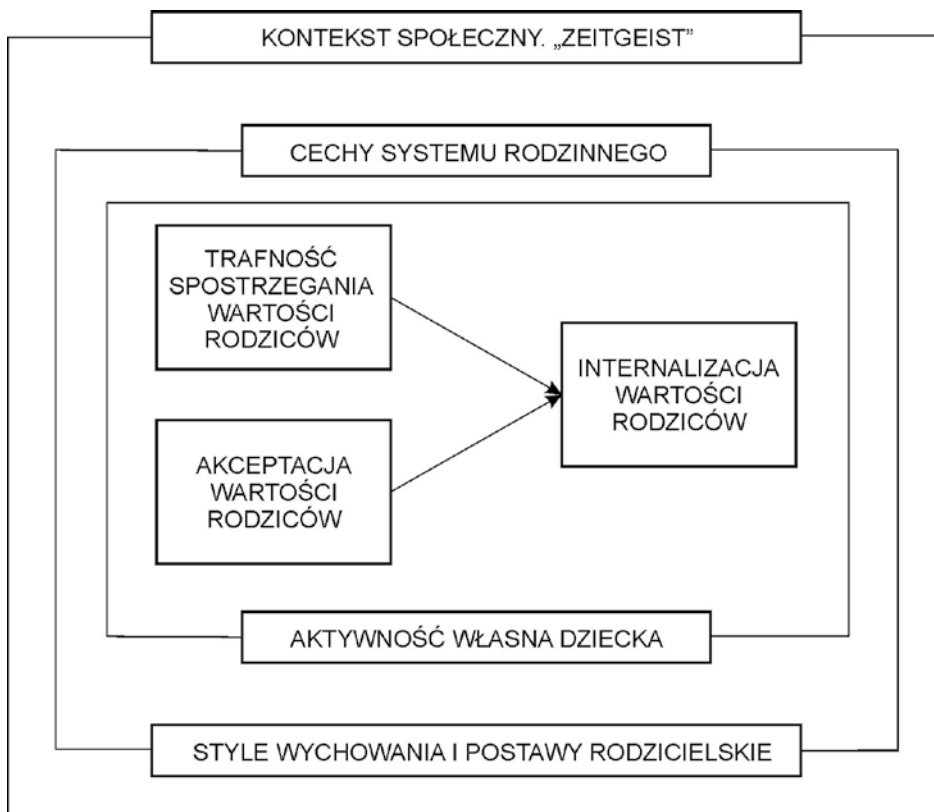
KONTEKST SPOŁECZNY. „ZEITGEIST"

CECHY SYSTEMU RODZINNEGO

TRAFNOŚĆ SPOSTRZEGANIA WARTOŚCI RODZICÓW

AKCEPTACJA WARTOŚCI RODZICÓW

INTERNALIZACJA WARTOŚCI RODZICÓW

AKTYWNOŚĆ WŁASNA DZIECKA

STYLE WYCHOWANIA I POSTAWY RODZICIELSKIE